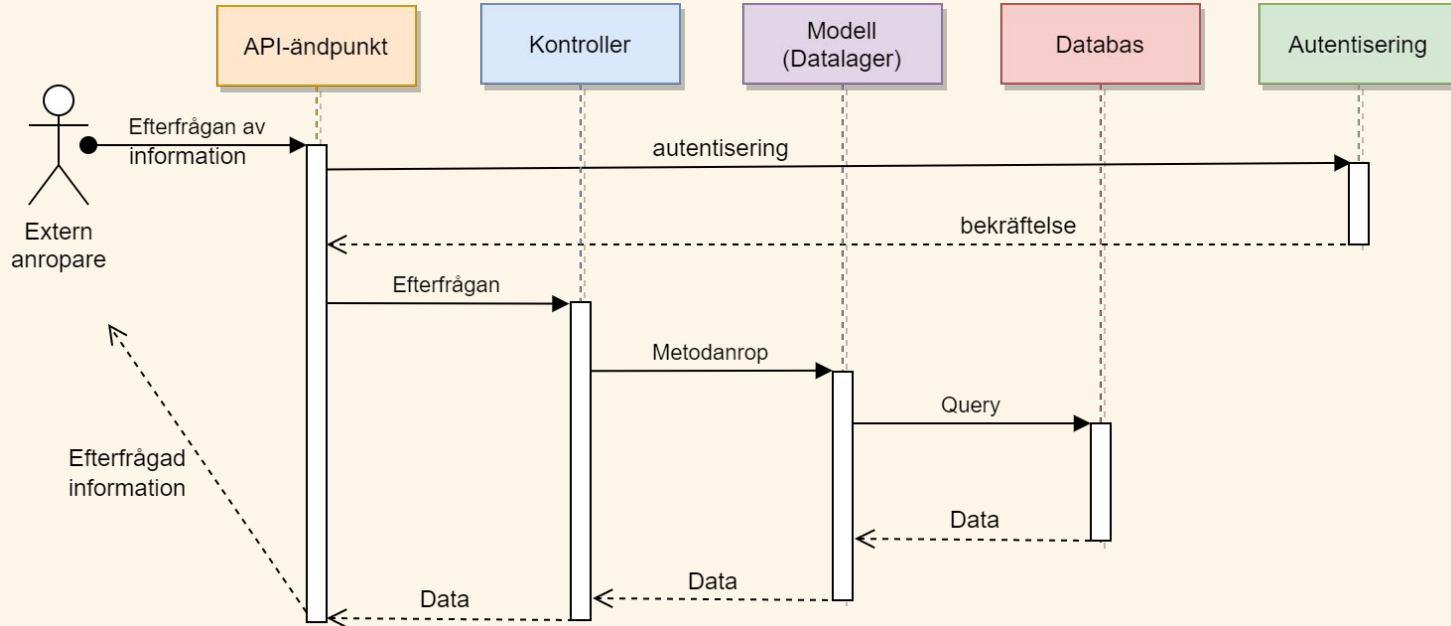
API-ändpunkt

Kontroller

Modell (Datalager)

Databas

Autentisering

Extern anropare

Efterfrågan av information

autentisering

bekräftelse

Efterfrågan

Metodanrop

Query

Data

Data

Data

Efterfrågad information